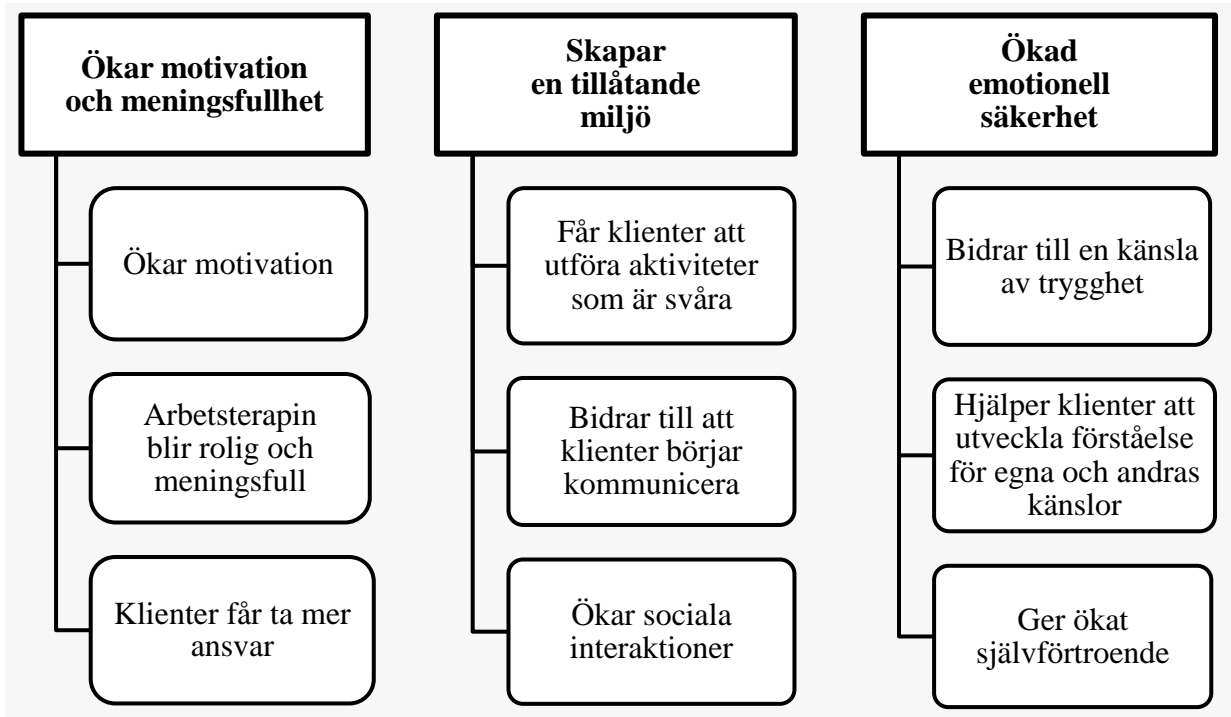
Ökar motivation och meningsfullhet

Ökar motivation

Arbetsterapin blir rolig och meningsfull

Klienter får ta mer ansvar

Skapar en tillåtande miljö

Får klienter att utföra aktiviteter som är svåra

Bidrar till att klienter börjar kommunicera

Ökar sociala interaktioner

Ökad emotionell säkerhet

Bidrar till en känsla av trygghet

Hjälper klienter att utveckla förståelse för egna och andras känslor

Ger ökat självförtroende